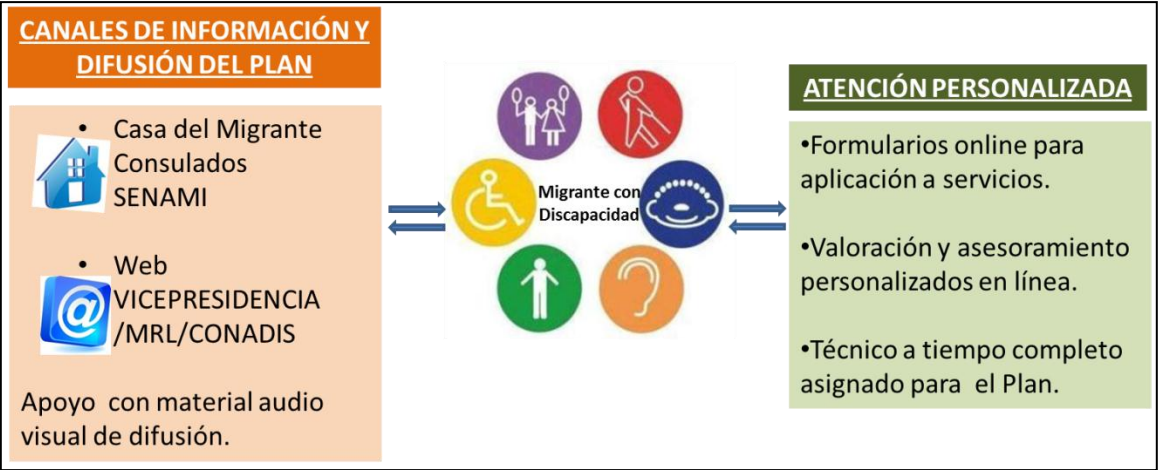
CANALES DE INFORMACIÓN Y DIFUSIÓN DEL PLAN

• Casa del Migrante Consulados SENAMI

• Web VICEPRESIDENCIA /MRL/CONADIS

Apoyo con material audio visual de difusión.

Migrante con Discapacidad

ATENCIÓN PERSONALIZADA

•Formularios online para aplicación a servicios.

•Valoración y asesoramiento personalizados en línea.

•Técnico a tiempo completo asignado para el Plan.